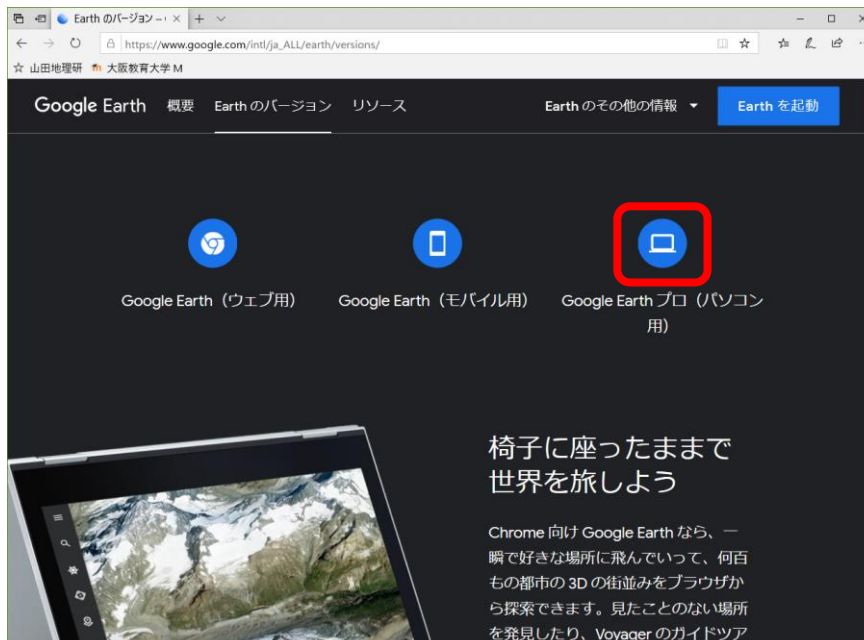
Earth のバージョン – ✕ + ∨

https://www.google.com/intl/ja_ALL/earth/versions/

☆ 山田地理研 大阪教育大学 M

Google Earth 概要 Earth のバージョン リソース Earth のその他の情報 ▾ Earth を起動

Google Earth（ウェブ用）

Google Earth（モバイル用）

Google Earth プロ（パソコン用）

椅子に座ったままで世界を旅しよう

Chrome 向け Google Earth なら、一瞬で好きな場所に飛んでいって、何百もの都市の 3D の街並みをブラウザから探索できます。見たことのない場所を発見したり、Voyager のガイドツア